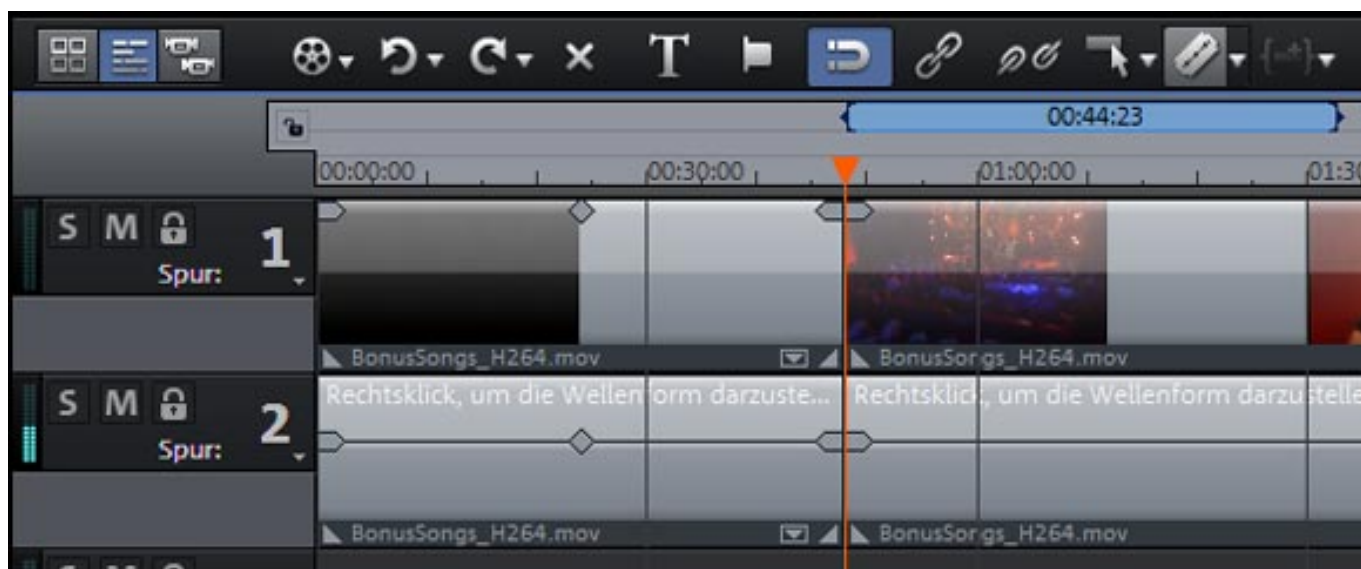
T

00:44:23

00:00:00
00:30:00
01:00:00
01:3

S M
Spur:
1

BonusSongs_H264.mov
BonusSongs_H264.mov

S M
Spur:
2

Rechtsklick, um die Wellenform darzuste...
Rechtsklick, um die Wellenform darzustelle

BonusSongs_H264.mov
BonusSongs_H264.mov